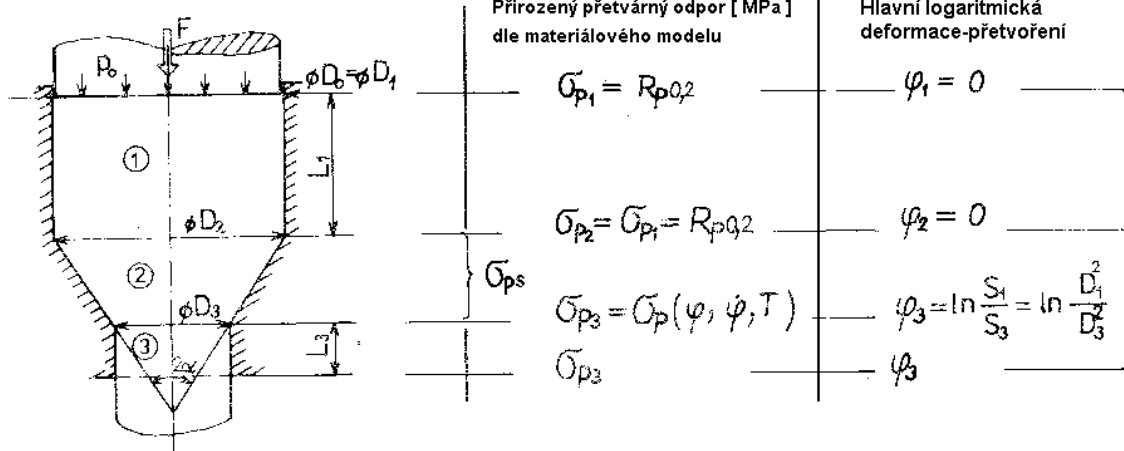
Přirozený přetvárný odpor [ MPa ] dle materiálového modelu

Hlavní logaritmická deformace-přetvoření

F

$p_o$

$\phi D_o = \phi D_1$

①

$L_1$

$\phi D_2$

②

$\phi D_3$

③

$L_3$

$2\alpha$

$\sigma_{p1} = R_{p0,2}$

$\varphi_1 = 0$

$\sigma_{p2} = \sigma_{p1} = R_{p0,2}$

$\varphi_2 = 0$

$\sigma_{ps}$

$\sigma_{p3} = \sigma_p(\varphi, \dot{\varphi}, T)$

$\varphi_3 = \ln\frac{S_1}{S_3} = \ln\frac{D_1^2}{D_3^2}$

$\sigma_{p3}$

$\varphi_3$